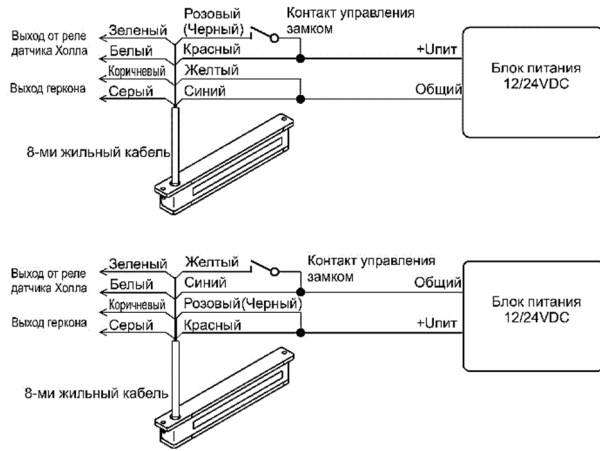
Выход от реле датчика Холла
Зеленый
Белый
Коричневый
Выход геркона
Серый
Розовый (Черный)
Красный
Желтый
Синий
Контакт управления замком
+Uпит
Общий
Блок питания 12/24VDC
8-ми жильный кабель

Выход от реле датчика Холла
Зеленый
Белый
Коричневый
Выход геркона
Серый
Желтый
Синий
Розовый(Черный)
Красный
Контакт управления замком
Общий
+Uпит
Блок питания 12/24VDC
8-ми жильный кабель